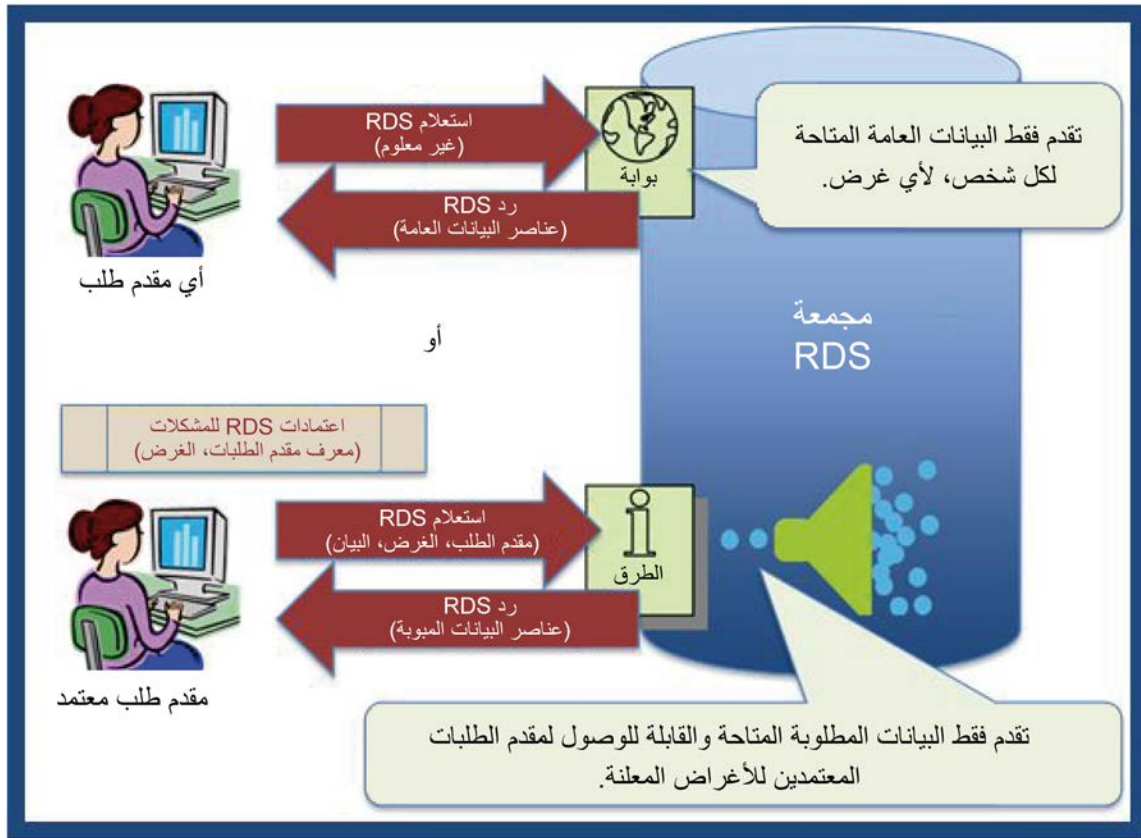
استعلام RDS
(غير معلوم)

بوابة

تقدم فقط البيانات العامة المتاحة لكل شخص، لأي غرض.

رد RDS
(عناصر البيانات العامة)

أي مقدم طلب

مجمعة
RDS

أو

اعتمادات RDS للمشكلات
(معرف مقدم الطلبات، الغرض)

استعلام RDS
(مقدم الطلب، الغرض، البيان)

الطرق

رد RDS
(عناصر البيانات المبوبة)

مقدم طلب معتمد

تقدم فقط البيانات المطلوبة المتاحة والقابلة للوصول لمقدم الطلبات المعتمدين للأغراض المعلنة.